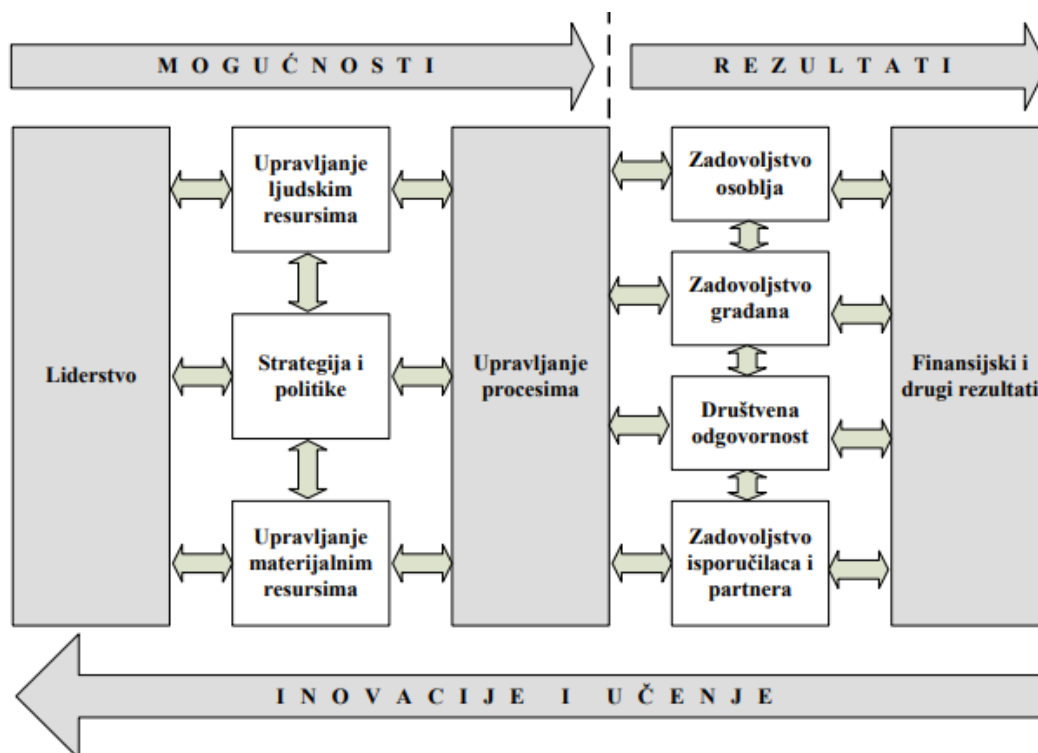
M O G U Ć N O S T I

R E Z U L T A T I

Liderstvo

Upravljanje ljudskim resursima

Strategija i politike

Upravljanje materijalnim resursima

Upravljanje procesima

Zadovoljstvo osoblja

Zadovoljstvo građana

Društvena odgovornost

Zadovoljstvo isporučilaca i partnera

Finansijski i drugi rezultati

I N O V A C I J E I U Č E N J E